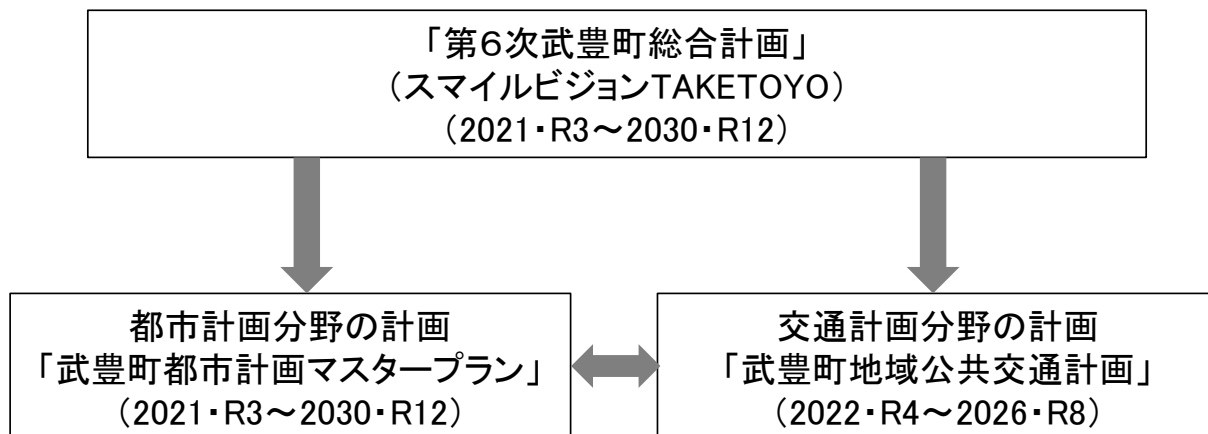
「第6次武豊町総合計画」
（スマイルビジョンTAKETOYO）
（2021・R3～2030・R12）

都市計画分野の計画
「武豊町都市計画マスタープラン」
（2021・R3～2030・R12）

交通計画分野の計画
「武豊町地域公共交通計画」
（2022・R4～2026・R8）